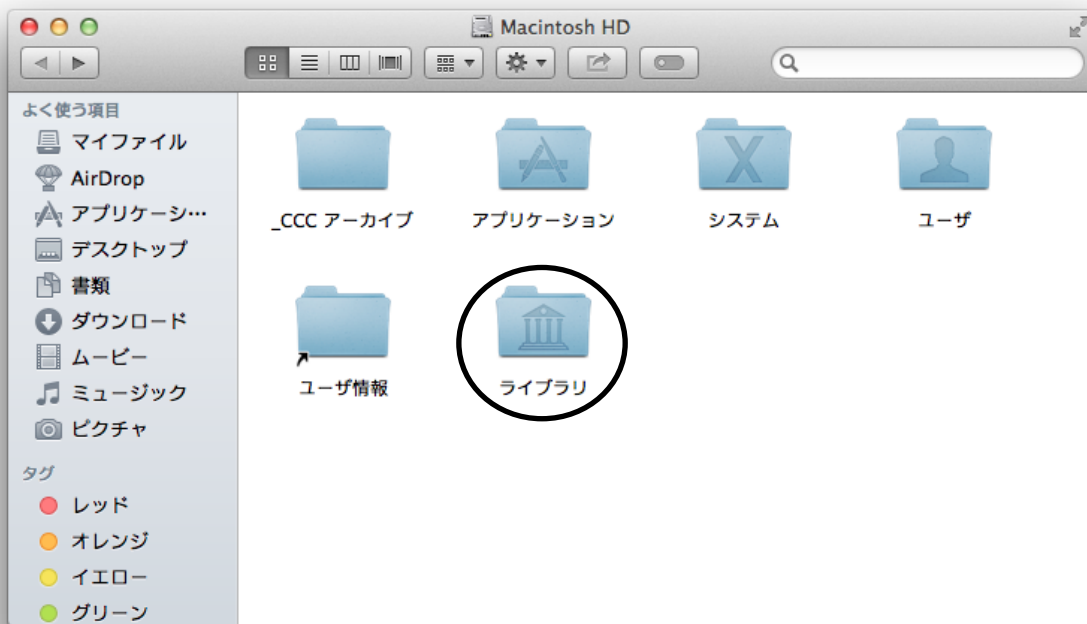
Macintosh HD

よく使う項目
マイファイル
AirDrop
アプリケーシ…
デスクトップ
書類
ダウンロード
ムービー
ミュージック
ピクチャ

タグ
レッド
オレンジ
イエロー
グリーン

_CCC アーカイブ
アプリケーション
システム
ユーザ
ユーザ情報
ライブラリ